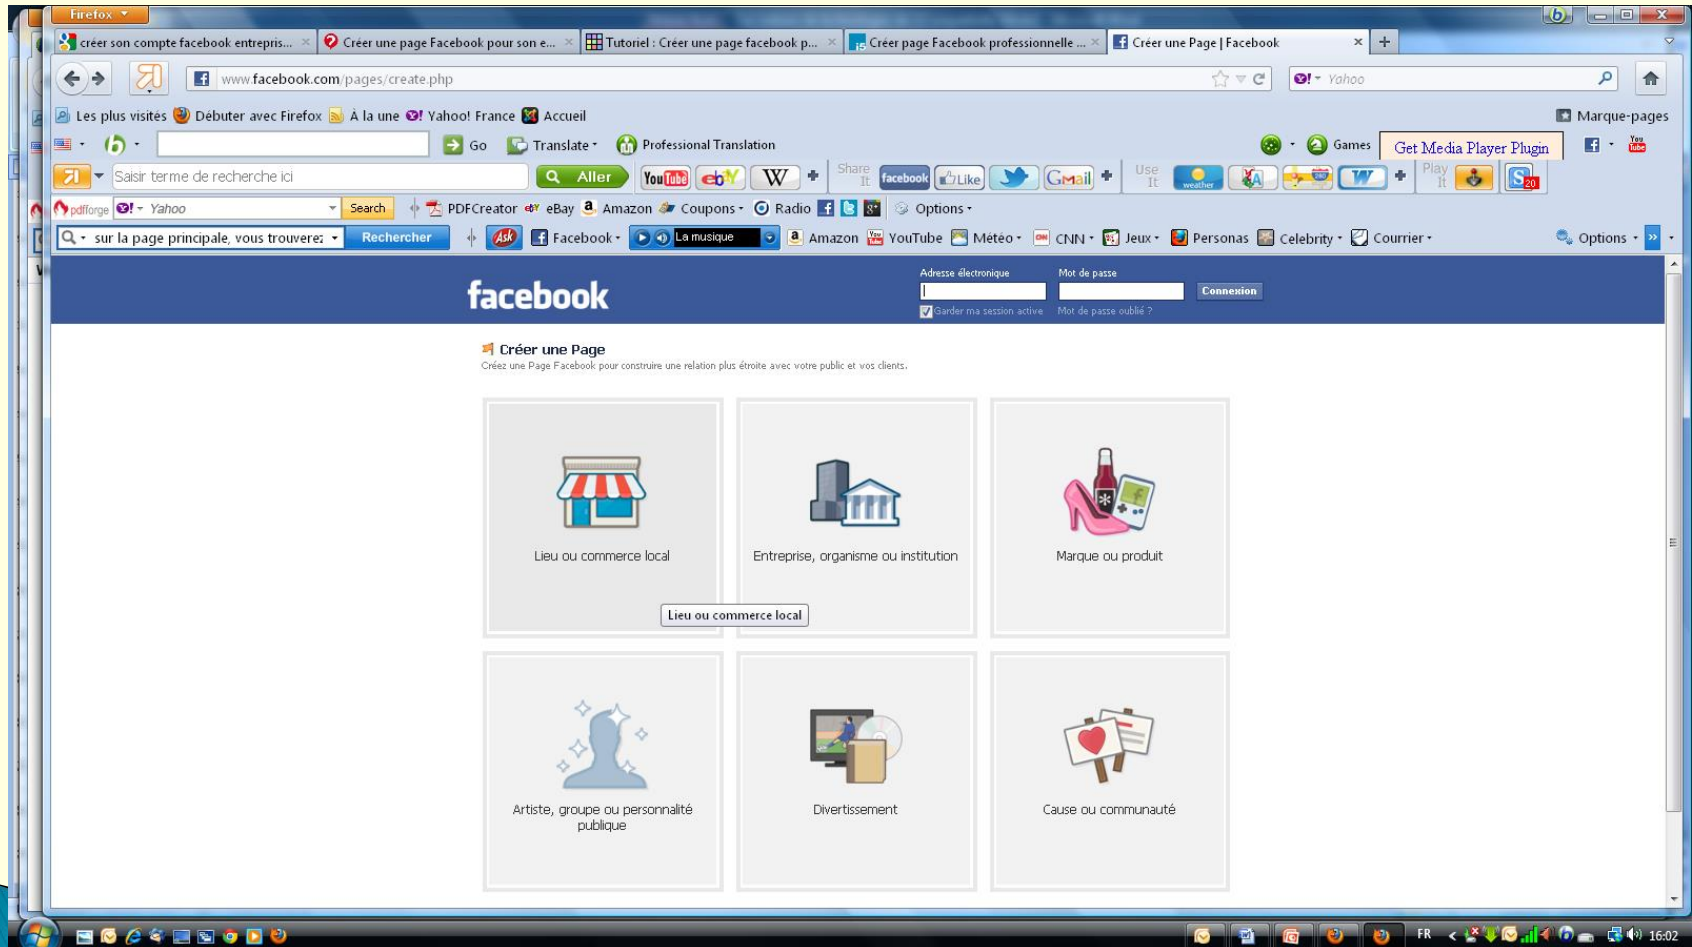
Firefox

créer son compte facebook entrepris... ×
Créer une page Facebook pour son e... ×
Tutoriel : Créer une page facebook p... ×
Créer page Facebook professionnelle ... ×
Créer une Page | Facebook ×
+

www.facebook.com/pages/create.php

Yahoo

Les plus visités
Débuter avec Firefox
À la une
Yahoo! France
Accueil
Marque-pages

Go
Translate
Professional Translation
Games
Get Media Player Plugin

Saisir terme de recherche ici
Aller
Share It
facebook
Like
GMail
Use It
weather
Play It
20

pdfforge
Yahoo
Search
PDFCreator
eBay
Amazon
Coupons
Radio
Options

sur la page principale, vous trouverez
Rechercher
Facebook
La musique
Amazon
YouTube
Météo
CNN
Jeux
Personas
Celebrity
Courrier
Options

facebook
Adresse électronique
Mot de passe
Connexion
Garder ma session active
Mot de passe oublié ?

Créer une Page
Créez une Page Facebook pour construire une relation plus étroite avec votre public et vos clients.

Lieu ou commerce local
Lieu ou commerce local
Entreprise, organisme ou institution
Marque ou produit
Artiste, groupe ou personnalité publique
Divertissement
Cause ou communauté

FR
16:02